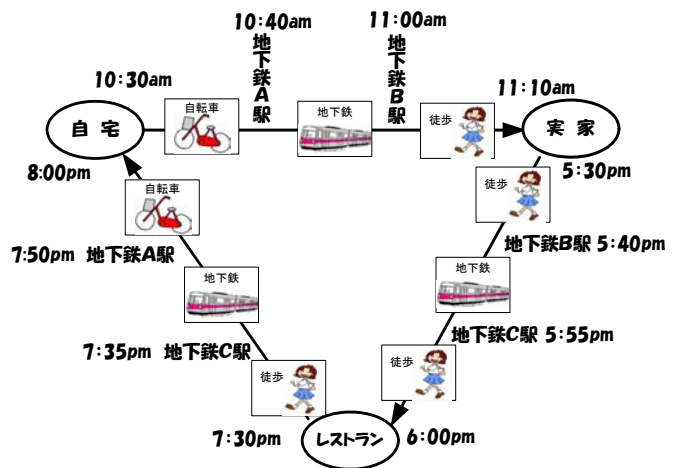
10:40am
地下鉄A駅

11:00am
地下鉄B駅

10:30am

11:10am

自宅

自転車

地下鉄

徒歩

実家

8:00pm

自転車

徒歩

5:30pm

地下鉄B駅 5:40pm

7:50pm 地下鉄A駅

地下鉄

地下鉄

地下鉄C駅 5:55pm

7:35pm 地下鉄C駅

徒歩

徒歩

7:30pm

レストラン

6:00pm